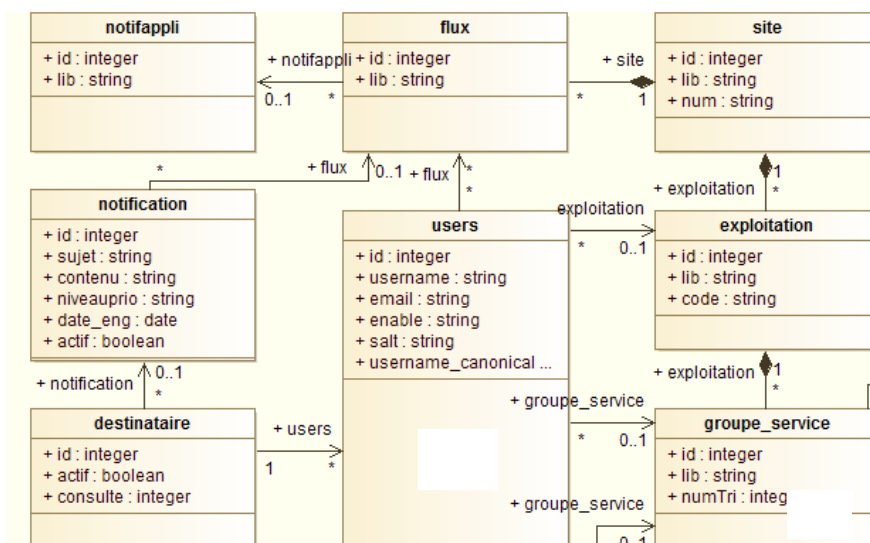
notifappli
+ id : integer
+ lib : string

flux
+ id : integer
+ lib : string

site
+ id : integer
+ lib : string
+ num : string

+ notifappli
0..1
*
+ site
*
1

*
+ flux
0..1
+ flux
*
*
1
*
+ exploitation

notification
+ id : integer
+ sujet : string
+ contenu : string
+ niveauprio : string
+ date_eng : date
+ actif : boolean

users
+ id : integer
+ username : string
+ email : string
+ enable : string
+ salt : string
+ username_canonical ...

exploitation
*
0..1

exploitation
+ id : integer
+ lib : string
+ code : string

+ notification
0..1
*
+ exploitation
1
*

destinataire
+ id : integer
+ actif : boolean
+ consulte : integer

+ users
1
*
+ groupe_service
*
0..1

groupe_service
+ id : integer
+ lib : string
+ numTri : integ

+ groupe_service
0..1